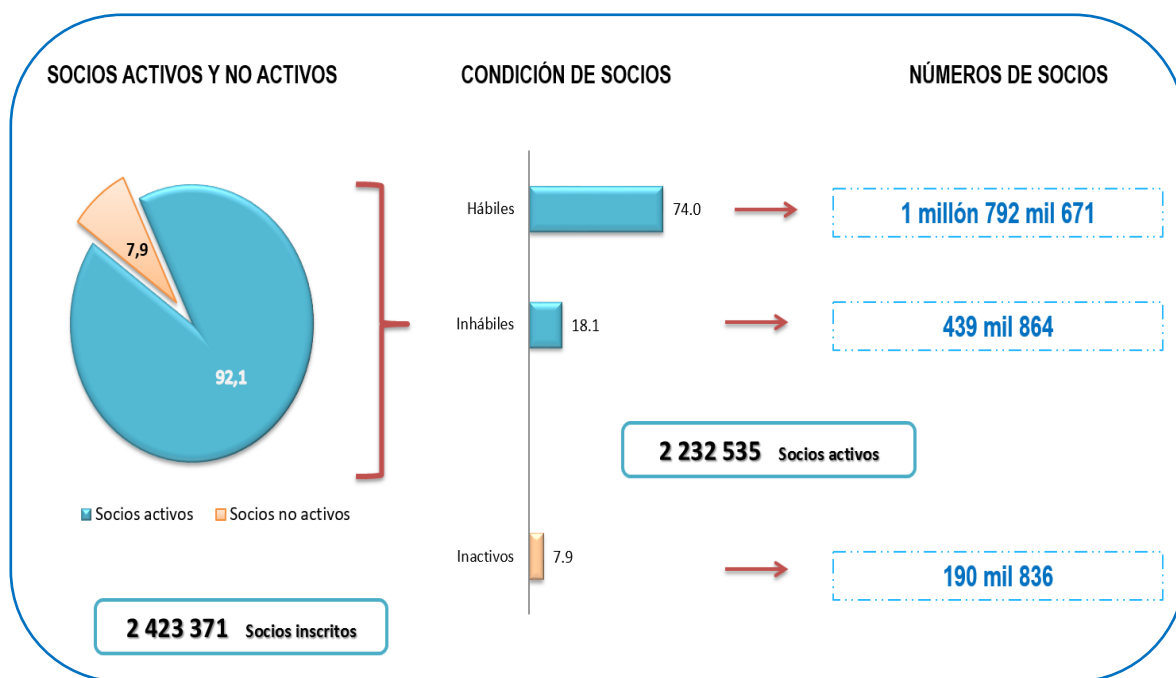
SOCIOS ACTIVOS Y NO ACTIVOS

CONDICIÓN DE SOCIOS

NÚMEROS DE SOCIOS

7,9

92,1

Socios activos Socios no activos

2 423 371 Socios inscritos

Hábiles 74.0

1 millón 792 mil 671

Inhábiles 18.1

439 mil 864

2 232 535 Socios activos

Inactivos 7.9

190 mil 836